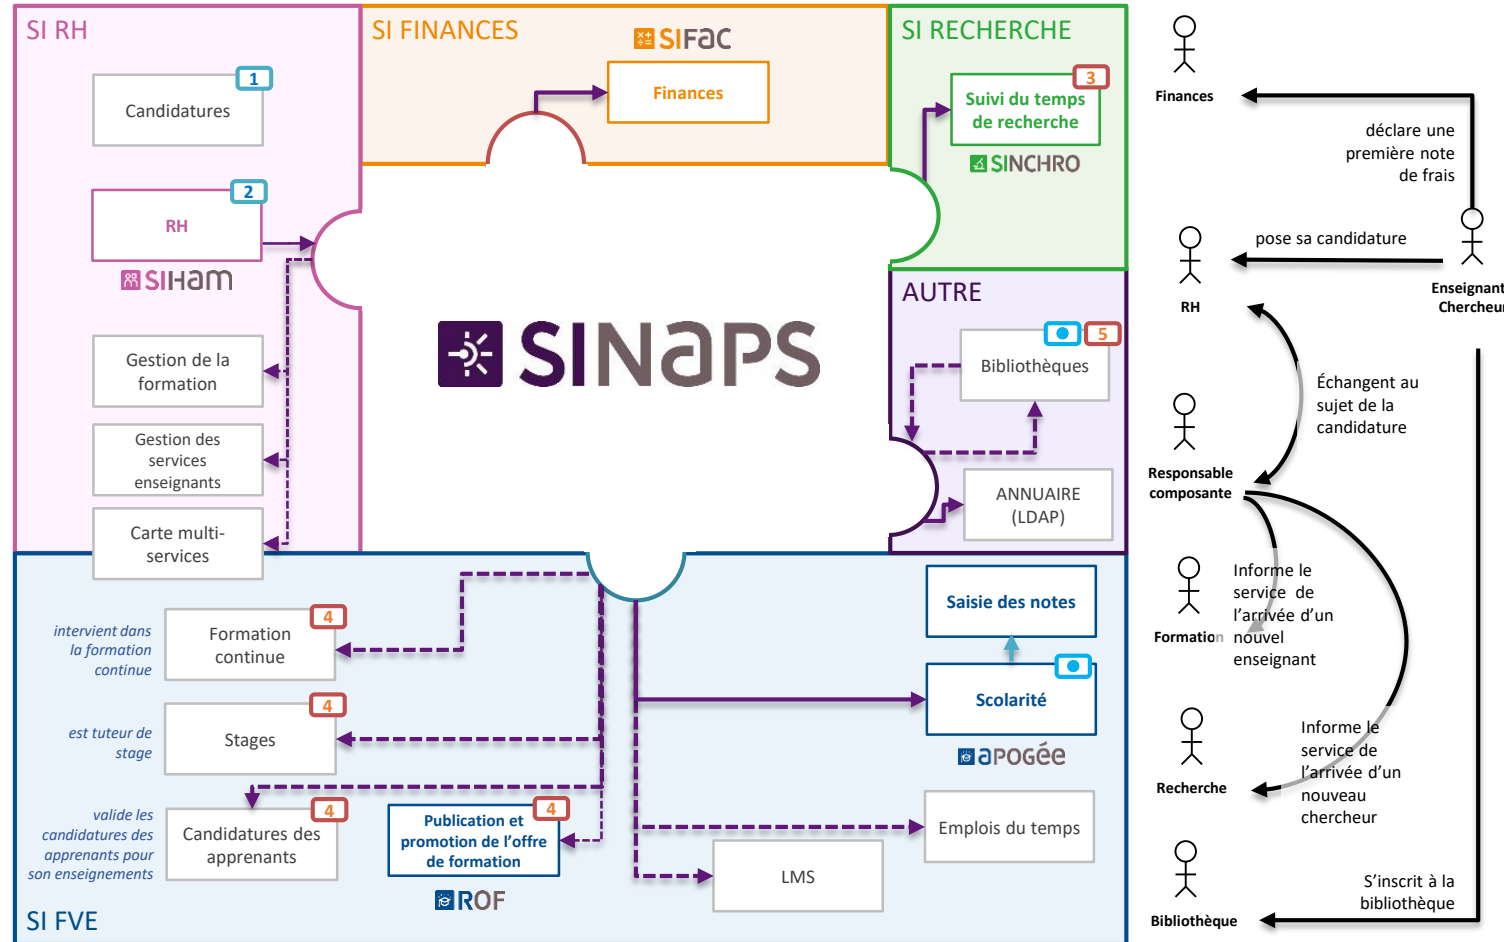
SI RH

Candidatures 1

RH 2

SIHAM

Gestion de la formation

Gestion des services enseignants

Carte multi-services

SI FINANCES

SIFAC

Finances

SI RECHERCHE

Suivi du temps de recherche 3

SINCHRO

SINAPS

AUTRE

Bibliothèques 5

ANNUAIRE (LDAP)

intervient dans la formation continue

Formation continue 4

est tuteur de stage

Stages 4

valide les candidatures des apprenants pour son enseignements

Candidatures des apprenants 4

Publication et promotion de l'offre de formation 4

ROF

Saisie des notes

Scolarité

APOGéE

Emplois du temps

LMS

SI FVE

Finances

déclare une première note de frais

RH

pose sa candidature

Enseignant Chercheur

Échangent au sujet de la candidature

Responsable composante

Formation

Informe le service de l'arrivée d'un nouvel enseignant

Recherche

Informe le service de l'arrivée d'un nouveau chercheur

Bibliothèque

S'inscrit à la bibliothèque